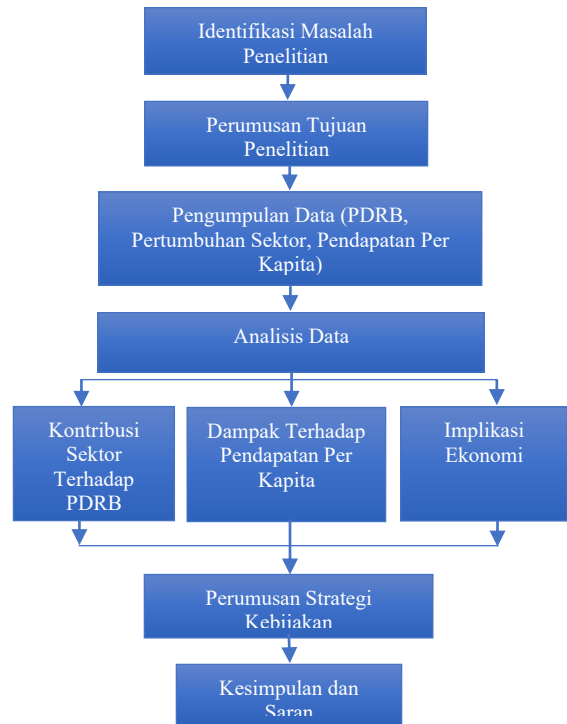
Identifikasi Masalah Penelitian

Perumusan Tujuan Penelitian

Pengumpulan Data (PDRB, Pertumbuhan Sektor, Pendapatan Per Kapita)

Analisis Data

Kontribusi Sektor Terhadap PDRB

Dampak Terhadap Pendapatan Per Kapita

Implikasi Ekonomi

Perumusan Strategi Kebijakan

Kesimpulan dan Saran